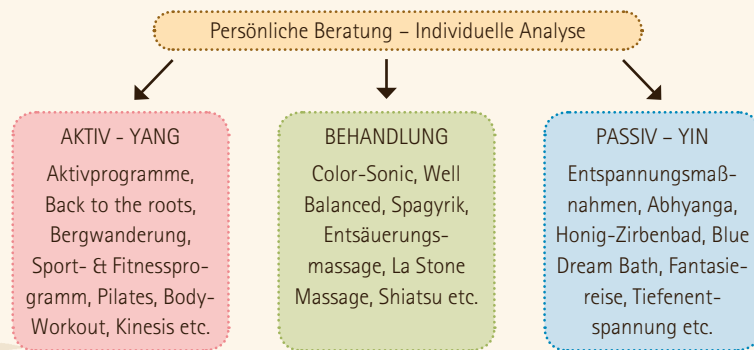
Persönliche Beratung – Individuelle Analyse

AKTIV - YANG

Aktivprogramme, Back to the roots, Bergwanderung, Sport- & Fitnessprogramm, Pilates, Body-Workout, Kinesis etc.

BEHANDLUNG

Color-Sonic, Well Balanced, Spagyrik, Entsäuerungsmassage, La Stone Massage, Shiatsu etc.

PASSIV – YIN

Entspannungsmaßnahmen, Abhyanga, Honig-Zirbenbad, Blue Dream Bath, Fantasiereise, Tiefenentspannung etc.